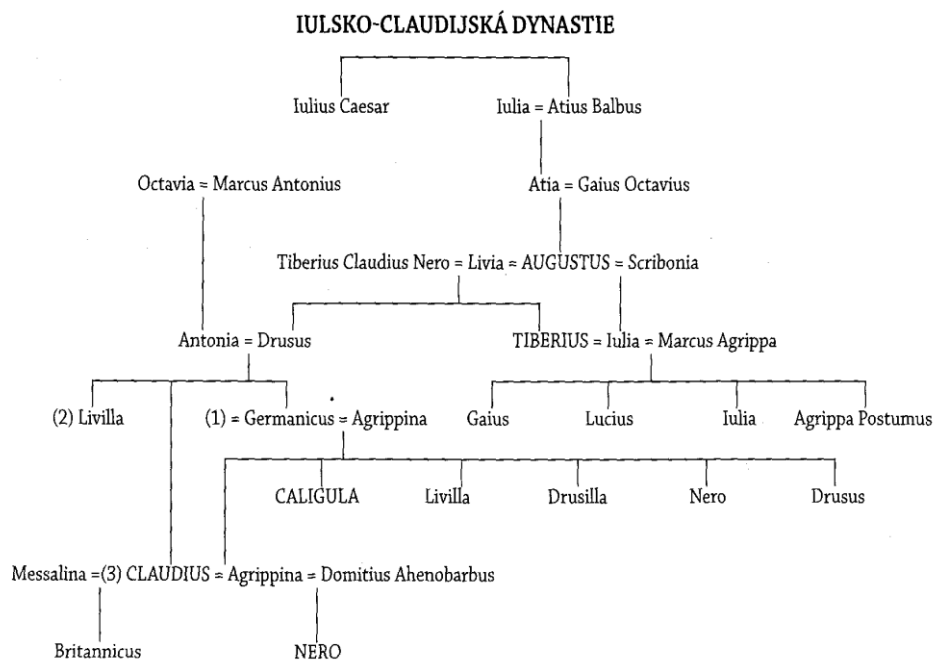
IULSKO-CLAUDIJSKÁ DYNASTIE

Iulius Caesar

Iulia = Atius Balbus

Octavia = Marcus Antonius

Atia = Gaius Octavius

Tiberius Claudius Nero = Livia = AUGUSTUS = Scribonia

Antonia = Drusus

TIBERIUS = Iulia = Marcus Agrippa

(2) Livilla

(1) = Germanicus = Agrippina

Gaius

Lucius

Iulia

Agrippa Postumus

CALIGULA

Livilla

Drusilla

Nero

Drusus

Messalina =(3) CLAUDIUS = Agrippina = Domitius Ahenobarbus

Britannicus

NERO